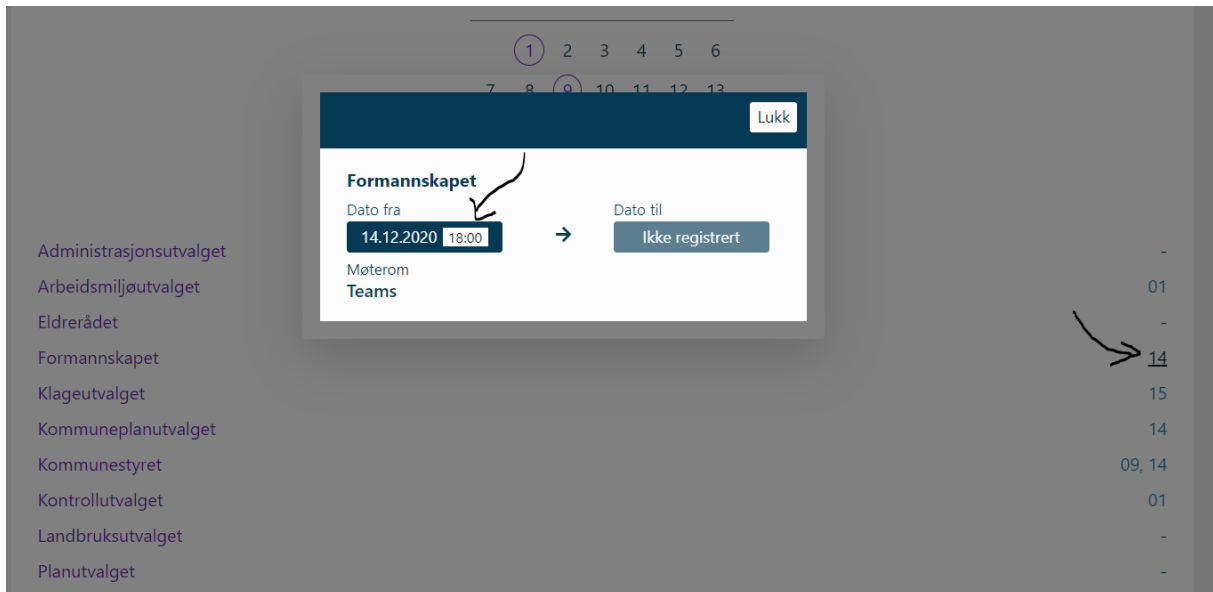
1 2 3 4 5 6
7 8 9 10 11 12 13

Lukk

Formannskapet
Dato fra
14.12.2020 18:00
→
Dato til
Ikke registrert
Møterom
Teams

| | |
|---|---|
| Administrasjonsutvalget | - |
| Arbeidsmiljøutvalget | 01 |
| Eldrerådet | - |
| Formannskapet | 14 |
| Klageutvalget | 15 |
| Kommuneplanutvalget | 14 |
| Kommunestyret | 09, 14 |
| Kontrollutvalget | 01 |
| Landbruksutvalget | - |
| Planutvalget | - |